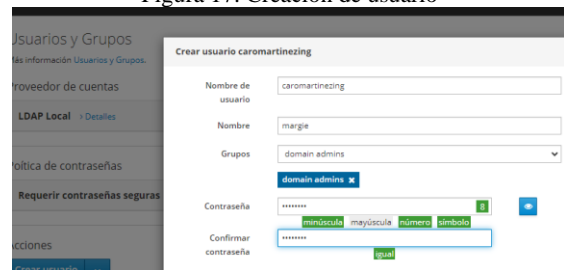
Figura 17. Creación de usuario

Usuarios y Grupos
Más información Usuarios y Grupos.

Proveedor de cuentas

LDAP Local › Detalles

Política de contraseñas

Requerir contraseñas seguras

Acciones

Crear usuario

Crear usuario caromartinezing

Nombre de usuario
caromartinezing

Nombre
margie

Grupos
domain admins

domain admins ✖

Contraseña
••••••••
minúscula mayúscula número símbolo

Confirmar contraseña
••••••••
igual